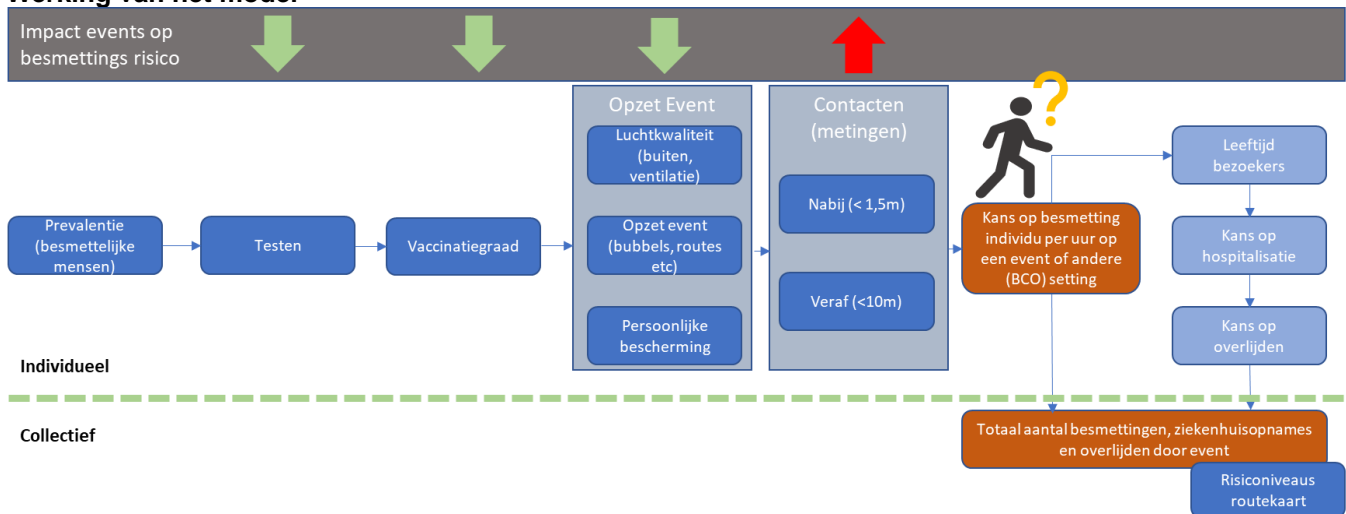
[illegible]

Impact events op besmettings risico

Opzet Event

Luchtkwaliteit (buiten, ventilatie)

Opzet event (bubbels, routes etc)

Persoonlijke bescherming

Contacten (metingen)

Nabij (< 1,5m)

Veraf (<10m)

Prevalentie (besmettelijke mensen)

Testen

Vaccinatiegraad

Kans op besmetting individu per uur op een event of andere (BCO) setting

Leeftijd bezoekers

Kans op hospitalisatie

Kans op overlijden

Individueel

Collectief

Totaal aantal besmettingen, ziekenhuisopnames en overlijden door event

Risiconiveaus routekaart